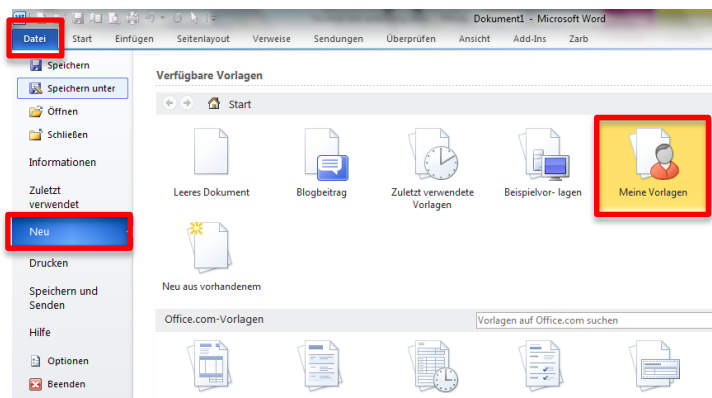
Dokument1 - Microsoft Word

Datei | Start | Einfügen | Seitenlayout | Verweise | Sendungen | Überprüfen | Ansicht | Add-Ins | Zarb

Speichern
Speichern unter
Öffnen
Schließen
Informationen
Zuletzt verwendet
Neu
Drucken
Speichern und Senden
Hilfe
Optionen
Beenden

Verfügbare Vorlagen

Start

Leeres Dokument
Blogbeitrag
Zuletzt verwendete Vorlagen
Beispielvor- lagen
Meine Vorlagen
Neu aus vorhandenem

Office.com-Vorlagen

Vorlagen auf Office.com suchen